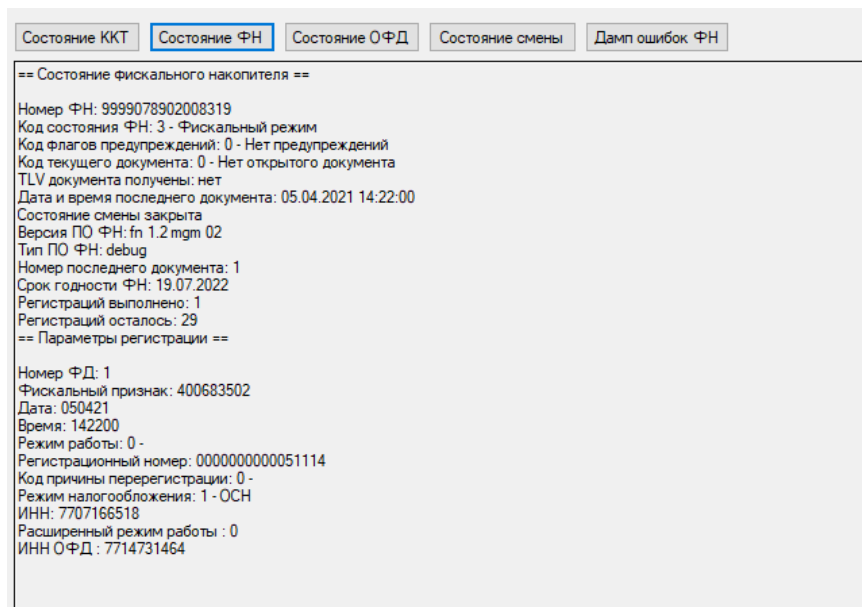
Состояние ККТ Состояние ФН Состояние ОФД Состояние смены Дамп ошибок ФН

== Состояние фискального накопителя ==

Номер ФН: 9999078902008319
Код состояния ФН: 3 - Фискальный режим
Код флагов предупреждений: 0 - Нет предупреждений
Код текущего документа: 0 - Нет открытого документа
TLV документа получены: нет
Дата и время последнего документа: 05.04.2021 14:22:00
Состояние смены закрыта
Версия ПО ФН: fn 1.2 mgm 02
Тип ПО ФН: debug
Номер последнего документа: 1
Срок годности ФН: 19.07.2022
Регистраций выполнено: 1
Регистраций осталось: 29
== Параметры регистрации ==

Номер ФД: 1
Фискальный признак: 400683502
Дата: 050421
Время: 142200
Режим работы: 0 -
Регистрационный номер: 0000000000051114
Код причины перерегистрации: 0 -
Режим налогообложения: 1 - ОСН
ИНН: 7707166518
Расширенный режим работы : 0
ИНН ОФД : 7714731464